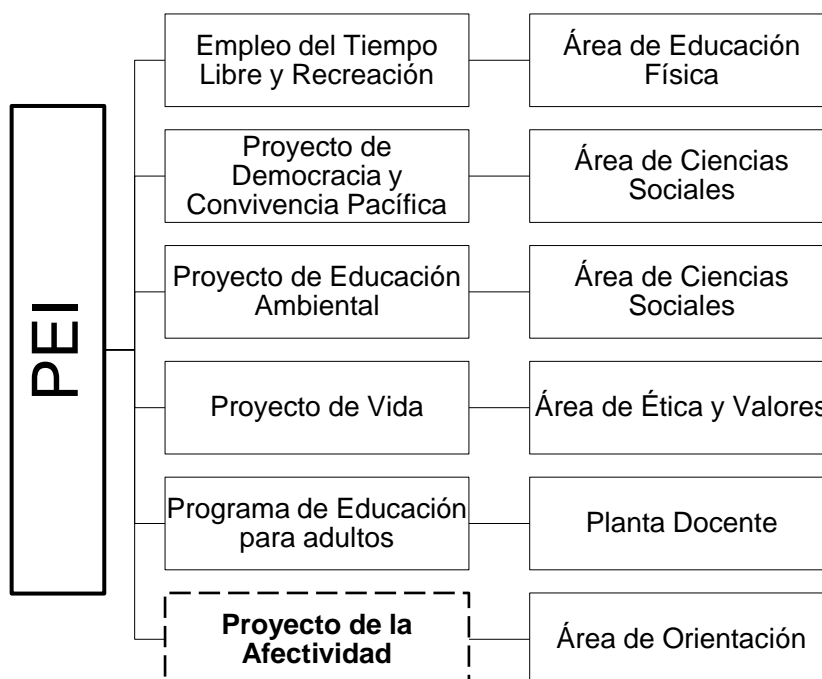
PEI

Empleo del Tiempo Libre y Recreación

Área de Educación Física

Proyecto de Democracia y Convivencia Pacífica

Área de Ciencias Sociales

Proyecto de Educación Ambiental

Área de Ciencias Sociales

Proyecto de Vida

Área de Ética y Valores

Programa de Educación para adultos

Planta Docente

**Proyecto de la Afectividad**

Área de Orientación